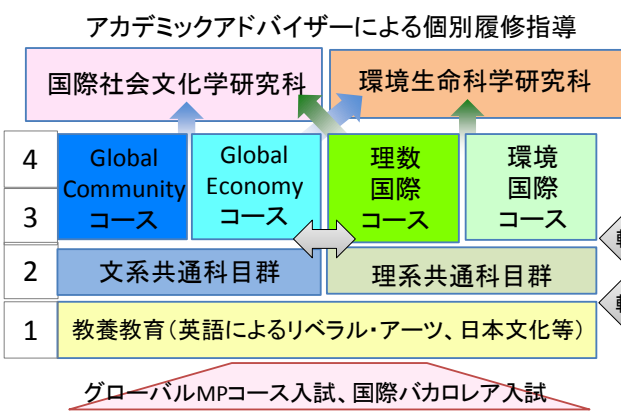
アカデミックアドバイザーによる個別履修指導

国際社会文化学研究科

環境生命科学研究科

4

3

Global Community コース

Global Economy コース

理数国際コース

環境国際コース

2

文系共通科目群

理系共通科目群

1

教養教育(英語によるリベラル・アーツ、日本文化等)

グローバルMPコース入試、国際バカロレア入試